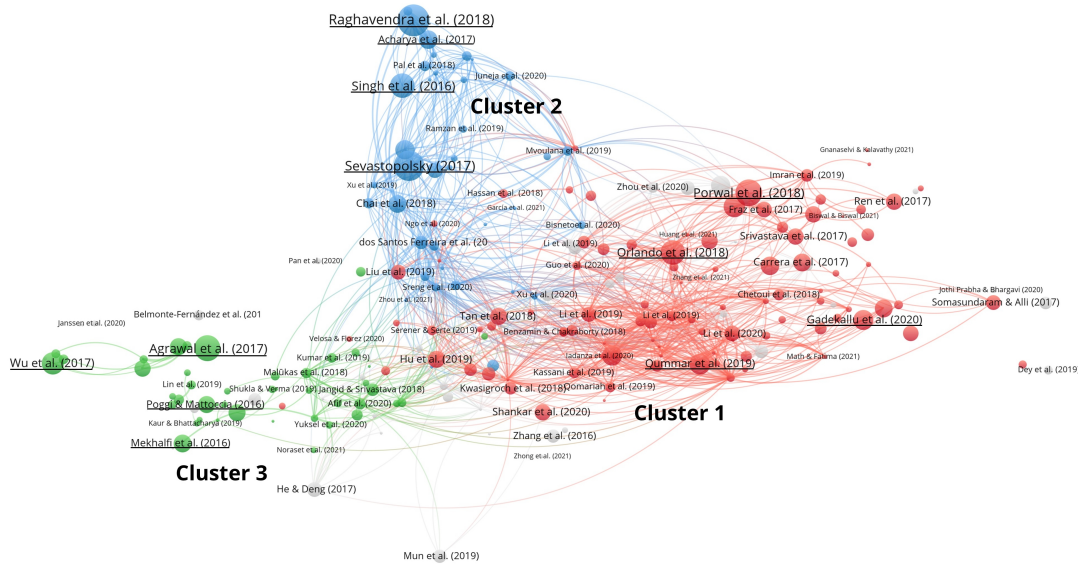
Raghavendra et al. (2018)
Acharya et al. (2017)
Pal et al. (2018)
Juneja et al. (2020)
Singh et al. (2016)
Cluster 2
Ramzan et al. (2019)
Sevastopolsky (2017)
Mvoulana et al. (2019)
Gnanaselvi & Kalavathy (2021)
Xu et al. (2019)
Hassan et al. (2018)
Zhou et al. (2020)
Imran et al. (2019)
Chai et al. (2018)
Garcia et al. (2021)
Porwal et al. (2018)
Ren et al. (2017)
Ngo et al. (2020)
Fraz et al. (2017)
Biswal & Biswal (2021)
Bisnetoet al. (2020)
dos Santos Ferreira et al. (20
Huang et al. (2021)
Srivastava et al. (2017)
Li et al. (2019)
Pan et al. (2020)
Orlando et al. (2018)
Liu et al. (2019)
Guo et al. (2020)
Carrera et al. (2017)
Zhang et al. (2021)
Sreng et al. (2020)
Jothi Prabha & Bhargavi (2020)
Zhou et al. (2021)
Xu et al. (2020)
Chetoui et al. (2018)
Somasundaram & Alli (2017)
Belmonte-Fernández et al. (201
Janssen et al. (2020)
Tan et al. (2018)
Li et al. (2019)
Gadekallu et al. (2020)
Velosa & Flórez (2020)
Serener & Serte (2019)
Benzamin & Chakraborty (2018)
Li et al. (2020)
Agrawal et al. (2017)
Wu et al. (2017)
Kumar et al. (2019)
Hu et al. (2019)
Jadanza et al. (2020)
Math & Fatima (2021)
Qummar et al. (2019)
Dey et al. (2019)
Malūkas et al. (2018)
Kassani et al. (2019)
Lin et al. (2019)
Shukla & Verma (2019)
Jangid & Srivastava (2018)
Kwasigroch et al. (2018)
Qomariah et al. (2019)
Poggi & Mattoccia (2016)
Atif et al. (2020)
Cluster 1
Shankar et al. (2020)
Kaur & Bhattacharya (2019)
Yuksel et al. (2020)
Zhang et al. (2016)
Mekhalfi et al. (2016)
Noraset et al. (2021)
Zhong et al. (2021)
Cluster 3
He & Deng (2017)
Mun et al. (2019)